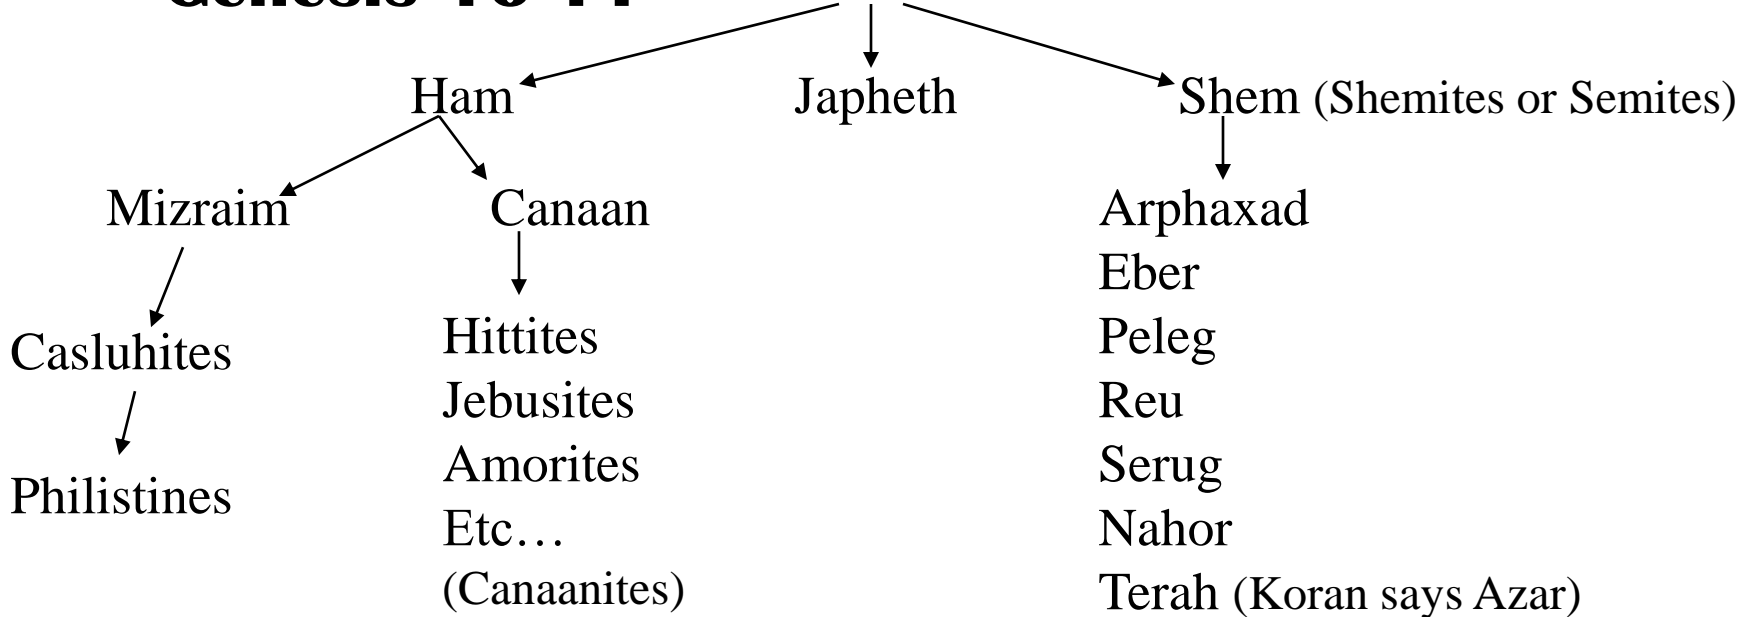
Genesis 10-11

Ham

Japheth

Shem (Shemites or Semites)

Mizraim

Canaan

Casluhites

Philistines

Hittites
Jebusites
Amorites
Etc…
(Canaanites)

Arphaxad
Eber
Peleg
Reu
Serug
Nahor
Terah (Koran says Azar)